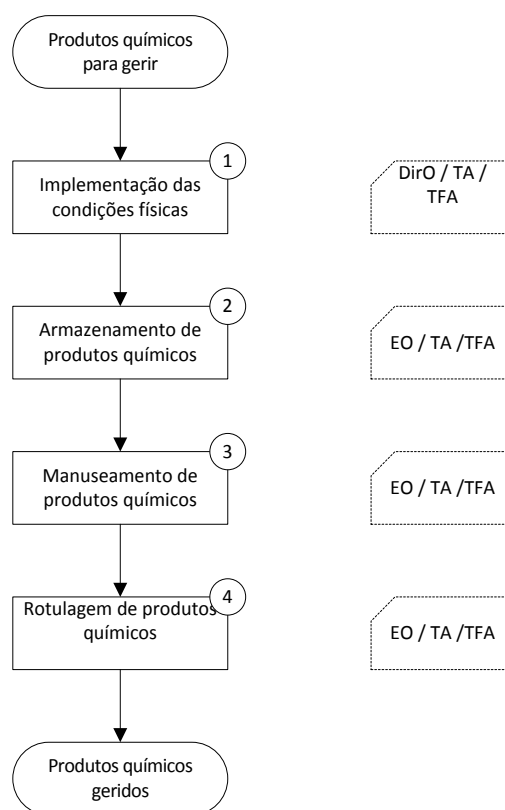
Produtos químicos para gerir

1
Implementação das condições físicas

DirO / TA / TFA

2
Armazenamento de produtos químicos

EO / TA /TFA

3
Manuseamento de produtos químicos

EO / TA /TFA

4
Rotulagem de produtos químicos

EO / TA /TFA

Produtos químicos geridos